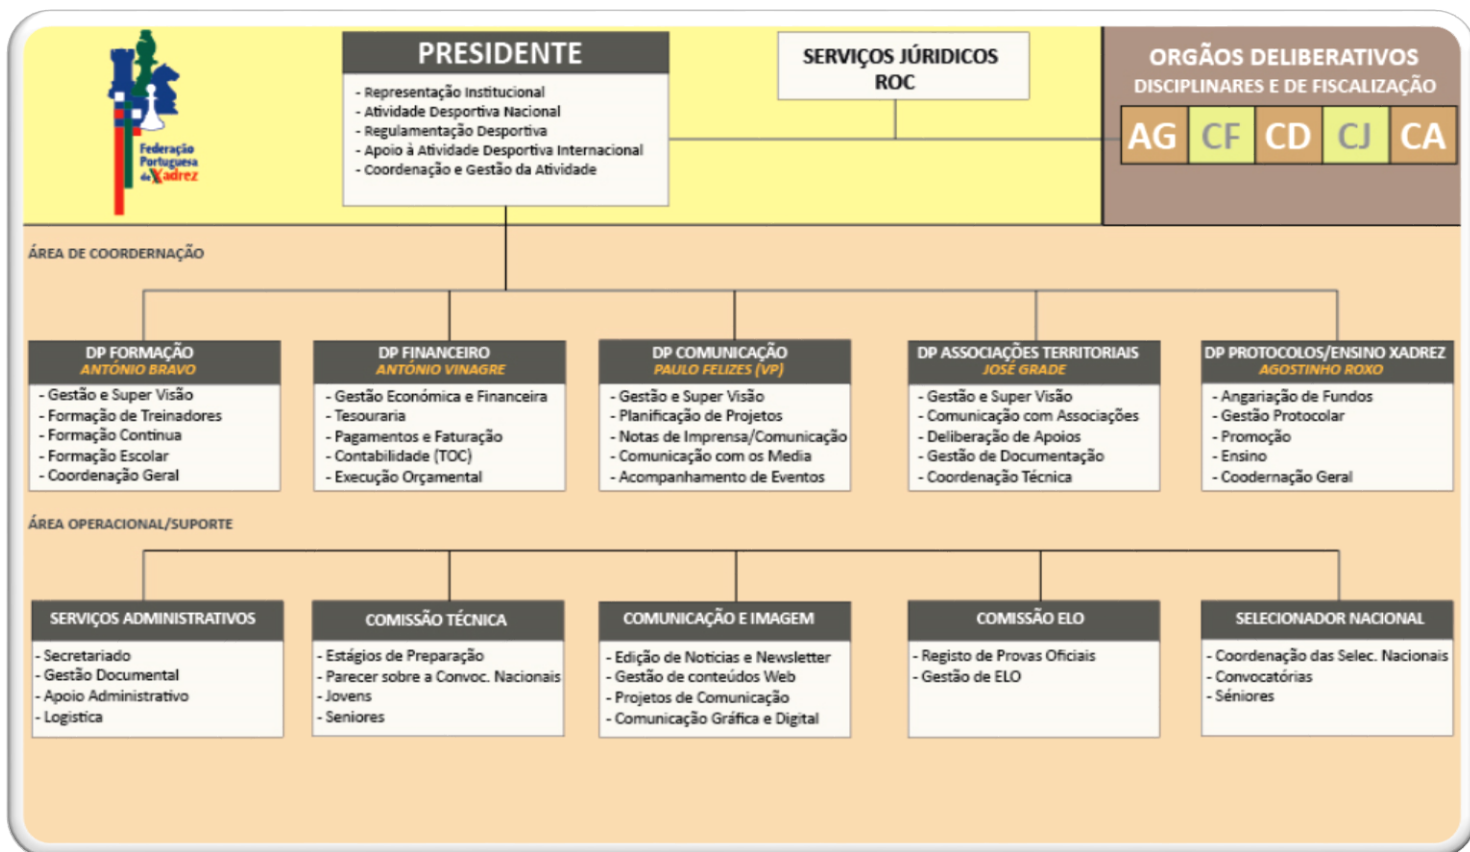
Federação Portuguesa de Xadrez

PRESIDENTE
- Representação Institucional
- Atividade Desportiva Nacional
- Regulamentação Desportiva
- Apoio à Atividade Desportiva Internacional
- Coordenação e Gestão da Atividade

SERVIÇOS JÚRIDICOS
ROC

ORGÃOS DELIBERATIVOS
DISCIPLINARES E DE FISCALIZAÇÃO
AG CF CD CJ CA

ÁREA DE COORDERNAÇÃO

DP FORMAÇÃO
ANTÓNIO BRAVO
- Gestão e Super Visão
- Formação de Treinadores
- Formação Contínua
- Formação Escolar
- Coordenação Geral

DP FINANCEIRO
ANTÓNIO VINAGRE
- Gestão Económica e Financeira
- Tesouraria
- Pagamentos e Faturação
- Contabilidade (TOC)
- Execução Orçamental

DP COMUNICAÇÃO
PAULO FELIZES (VP)
- Gestão e Super Visão
- Planificação de Projetos
- Notas de Imprensa/Comunicação
- Comunicação com os Media
- Acompanhamento de Eventos

DP ASSOCIAÇÕES TERRITORIAIS
JOSÉ GRADE
- Gestão e Super Visão
- Comunicação com Associações
- Deliberação de Apoios
- Gestão de Documentação
- Coordenação Técnica

DP PROTOCOLOS/ENSINO XADREZ
AGOSTINHO ROXO
- Angariação de Fundos
- Gestão Protocolar
- Promoção
- Ensino
- Codernação Geral

ÁREA OPERACIONAL/SUPORTE

SERVIÇOS ADMINISTRATIVOS
- Secretariado
- Gestão Documental
- Apoio Administrativo
- Logística

COMISSÃO TÉCNICA
- Estágios de Preparação
- Parecer sobre a Convoc. Nacionais
- Jovens
- Seniores

COMUNICAÇÃO E IMAGEM
- Edição de Notícias e Newsletter
- Gestão de conteúdos Web
- Projetos de Comunicação
- Comunicação Gráfica e Digital

COMISSÃO ELO
- Registo de Provas Oficiais
- Gestão de ELO

SELECIONADOR NACIONAL
- Coordenação das Selec. Nacionais
- Convocatórias
- Séniores